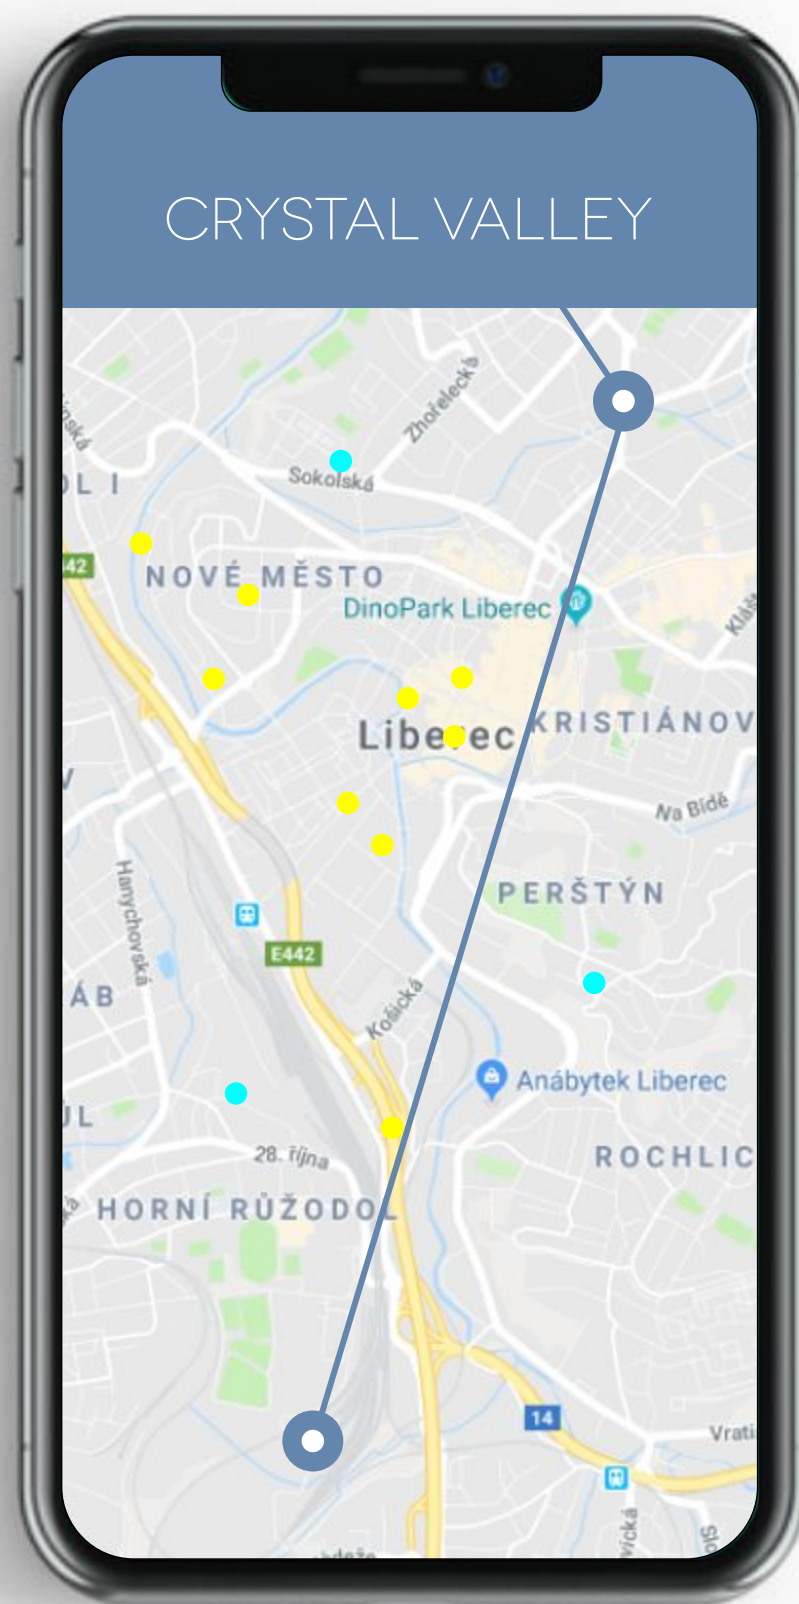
CRYSTAL VALLEY

Zhořelecká
Sokolská
OL I
NOVÉ MĚSTO
DinoPark Liberec
Klášt
Liberec
KRISTIÁNOV
Na Bídě
Hanychovská
PERŠTÝN
E442
ÁB
Košická
Anábytek Liberec
UL
ROCHLIC
28. října
HORNÍ RŮŽODOL
14
Vrati
vická